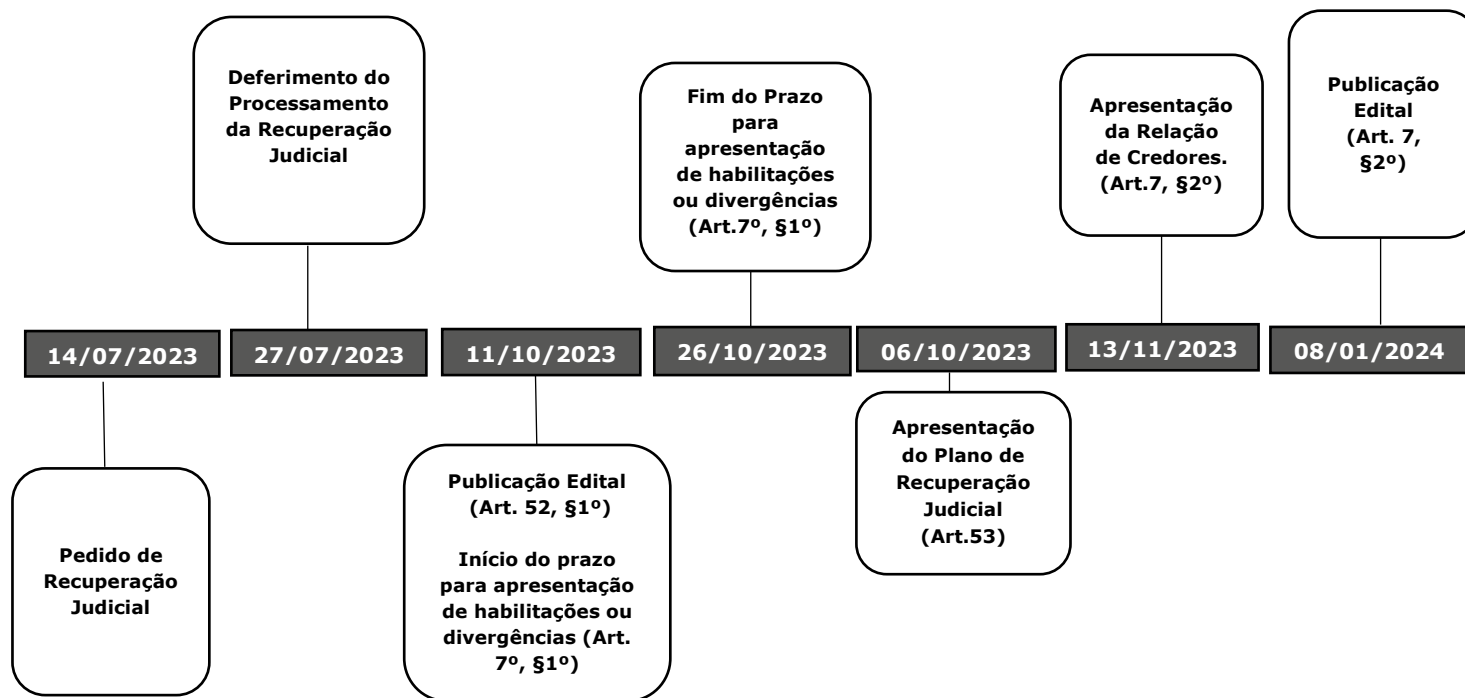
14/07/2023

Pedido de Recuperação Judicial

27/07/2023

Deferimento do Processamento da Recuperação Judicial

11/10/2023

Publicação Edital (Art. 52, §1º)

Início do prazo para apresentação de habilitações ou divergências (Art. 7º, §1º)

26/10/2023

Fim do Prazo para apresentação de habilitações ou divergências (Art.7º, §1º)

06/10/2023

Apresentação do Plano de Recuperação Judicial (Art.53)

13/11/2023

Apresentação da Relação de Credores. (Art.7, §2º)

08/01/2024

Publicação Edital (Art. 7, §2º)